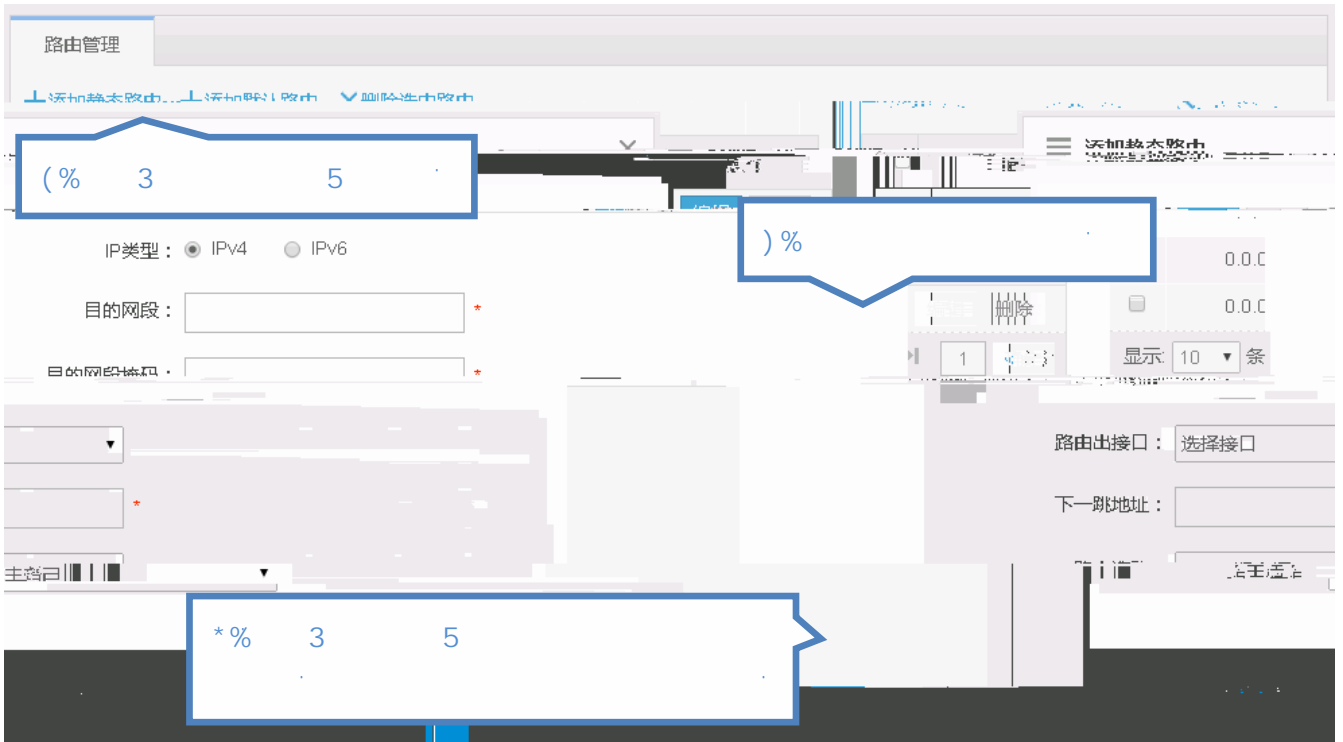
路由管理

+添加静态路由 +添加默认路由 ✕删除选中路由

(% 3 5

添加静态路由

) %

IP类型： IPv4 IPv6

目的网段： *

目的网段掩码： *

删除

0.0.0

0.0.0

1

显示 10 条

路由出接口： 选择接口

下一跳地址：

*% 3 5